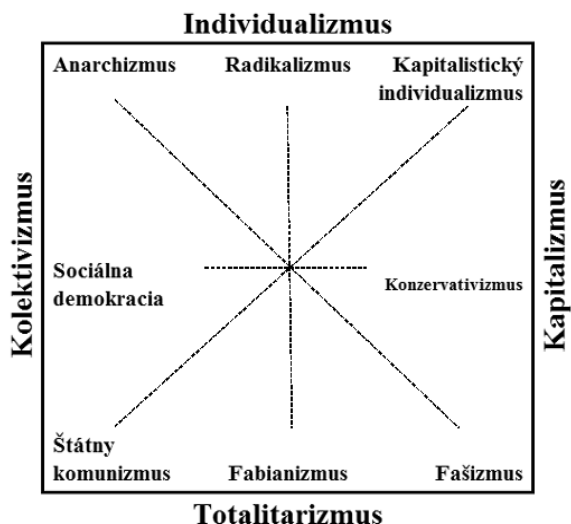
Individualizmus

Anarchizmus

Radikalizmus

Kapitalistický individualizmus

Kolektivizmus

Sociálna demokracia

Konzervativizmus

Kapitalizmus

Štátny komunizmus

Fabianizmus

Fašizmus

Totalitarizmus